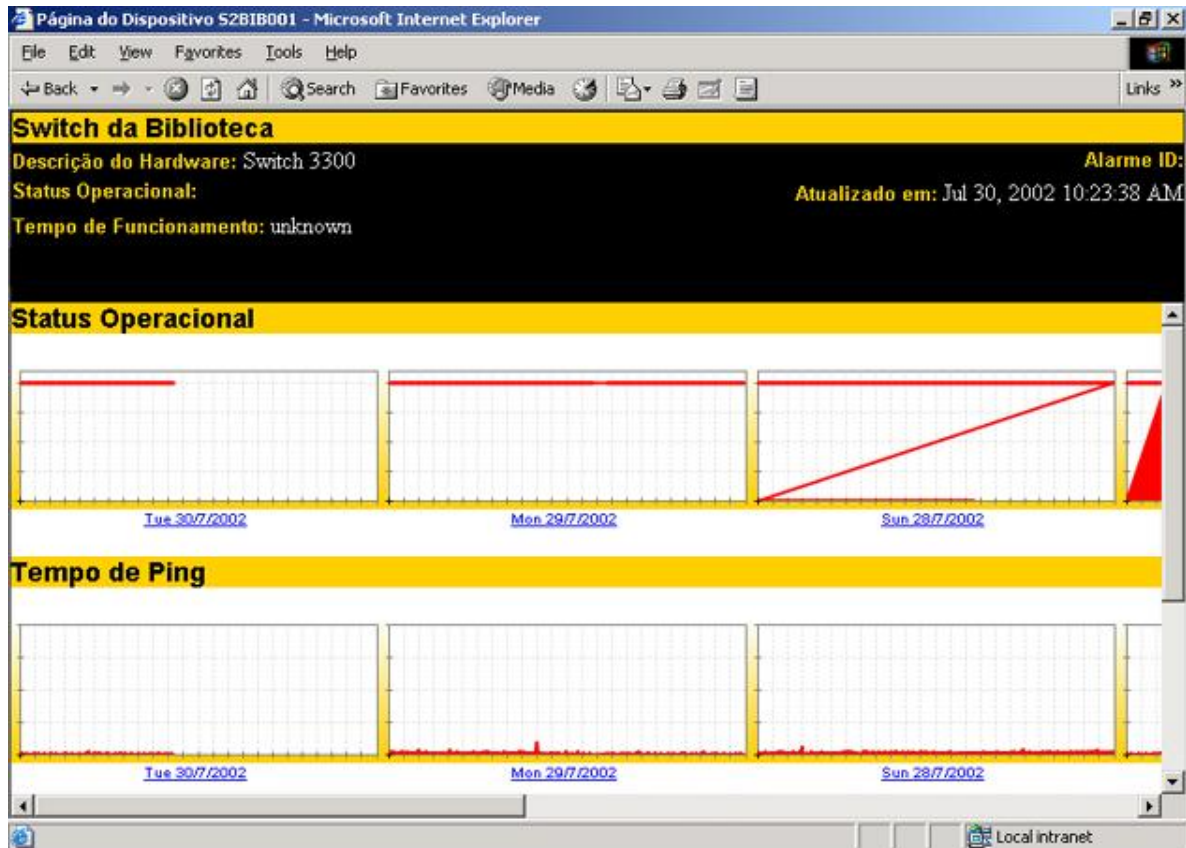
Página do Dispositivo S2BIB001 - Microsoft Internet Explorer

File Edit View Favorites Tools Help

Back Search Favorites Media Links

Switch da Biblioteca

Descrição do Hardware: Switch 3300

Alarme ID:

Status Operacional:

Atualizado em: Jul 30, 2002 10:23:38 AM

Tempo de Funcionamento: unknown

Status Operacional

Tue 30/7/2002 Mon 29/7/2002 Sun 28/7/2002

Tempo de Ping

Tue 30/7/2002 Mon 29/7/2002 Sun 28/7/2002

Local intranet